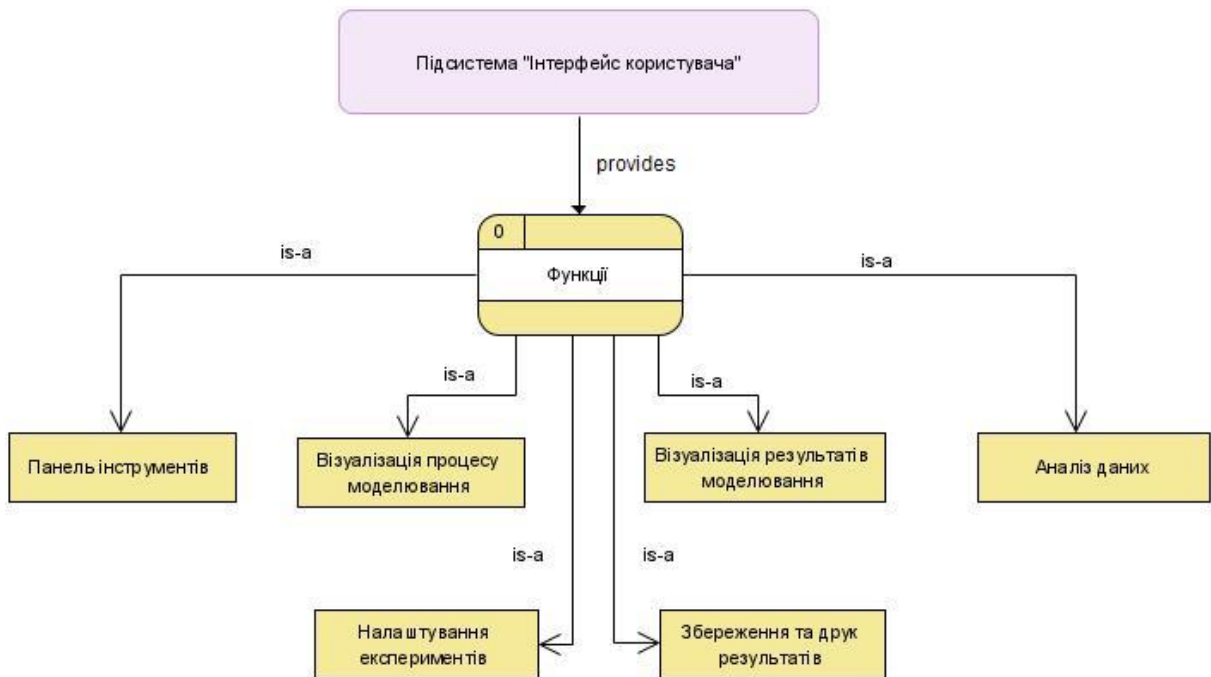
Підсистема "Інтерфейс користувача"

provides

0

Функції

is-a

is-a

is-a

is-a

Панель інструментів

Візуалізація процесу моделювання

Візуалізація результатів моделювання

Аналіз даних

is-a

is-a

Налаштування експериментів

Збереження та друк результатів